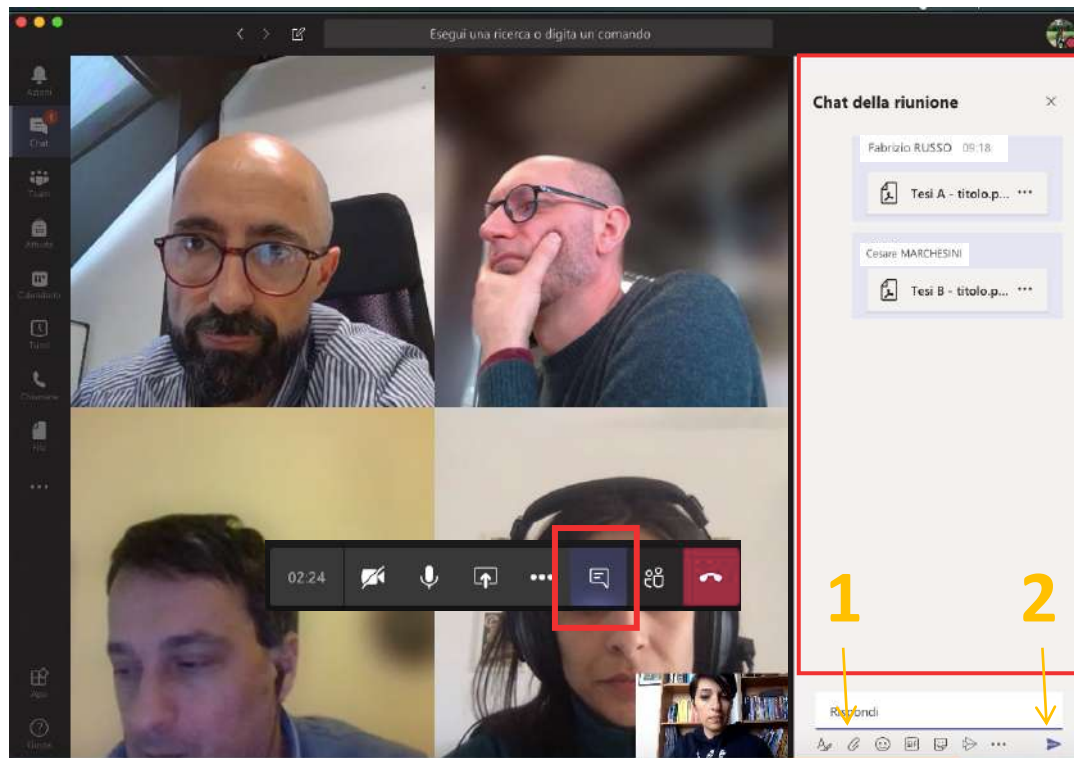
Esegui una ricerca o digita un comando

Attività
Chat
Team
Attività
Calendario
Turni
Chiamate
File
...
App
Guida

Chat della riunione

Fabrizio RUSSO 09:18
Tesi A - titolo.p... ...

Cesare MARCHESINI
Tesi B - titolo.p... ...

02:24

1
2

Rispondi